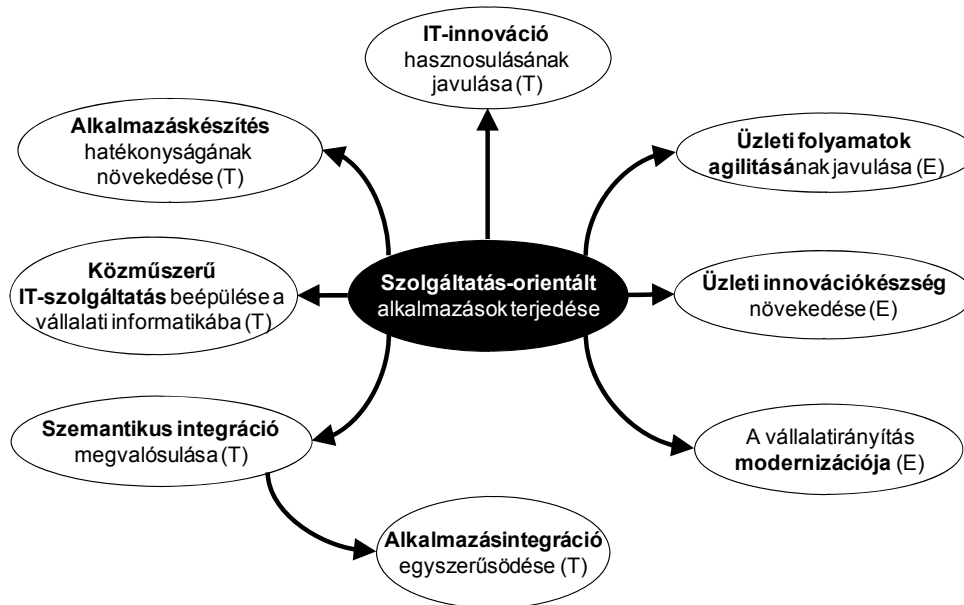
IT-innováció hasznosulásának javulása (T)

Alkalmazáskészítés hatékonyságának növekedése (T)

Üzleti folyamatok agilitásának javulása (E)

Közműszerű IT-szolgáltatás beépülése a vállalati informatikába (T)

Szolgáltatás-orientált alkalmazások terjedése

Üzleti innovációkészség növekedése (E)

Szemantikus integráció megvalósulása (T)

A vállalatirányítás modernizációja (E)

Alkalmazásintegráció egyszerűsödése (T)